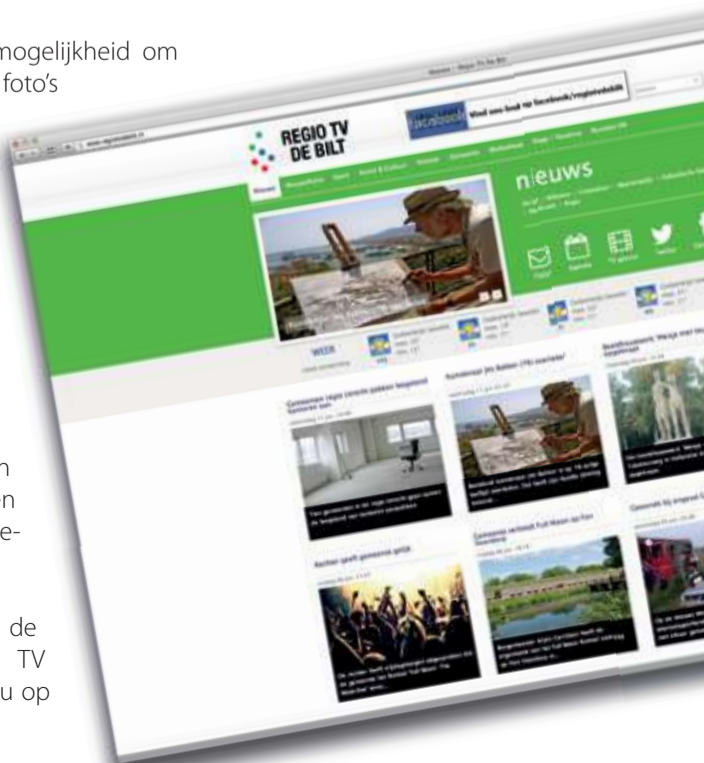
mogelijkheid om
foto's

n
n
e-

de
TV
u op

REGIO TV DE BILT

facebook Vind ons leuk op facebook/regiotvdebilt

nieuws

Twitter

WEEK

Aanklager Jan Bakker (79) voertoekel

Rechter spelt gemeente gelijk

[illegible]